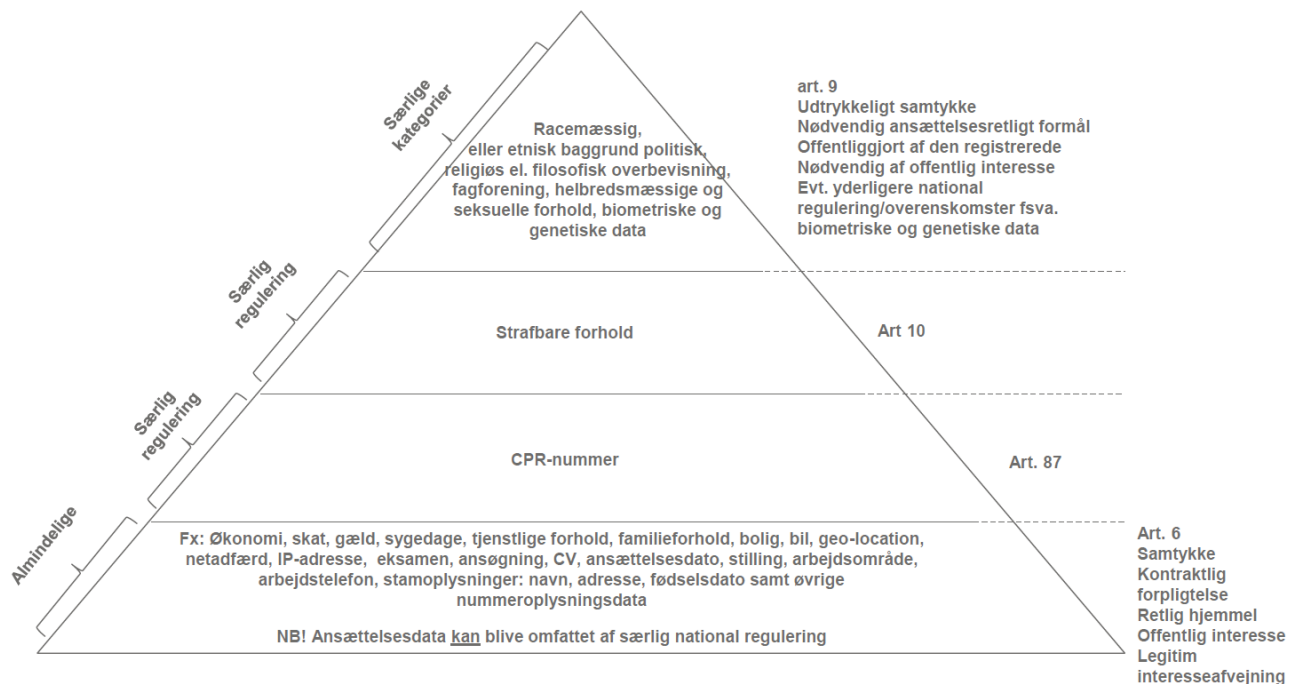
Særlige kategorier

Særlig regulering

Særlig regulering

Almindelige

Racemæssig, eller etnisk baggrund politisk, religiøs el. filosofisk overbevisning, fagforening, helbredsmæssige og seksuelle forhold, biometriske og genetiske data

art. 9
Udtrykkeligt samtykke
Nødvendig ansættelsesretligt formål
Offentliggjort af den registrerede
Nødvendig af offentlig interesse
Evt. yderligere national regulering/overenskomster fsva. biometriske og genetiske data

Strafbare forhold

Art 10

CPR-nummer

Art. 87

Fx: Økonomi, skat, gæld, sygedage, tjenstlige forhold, familieforhold, bolig, bil, geo-location, netadfærd, IP-adresse, eksamen, ansøgning, CV, ansættelsesdato, stilling, arbejdsområde, arbejdstelefon, stamoplysninger: navn, adresse, fødselsdato samt øvrige nummeroplysningsdata

NB! Ansættelsesdata kan blive omfattet af særlig national regulering

Art. 6
Samtykke
Kontraktlig forpligtelse
Retlig hjemmel
Offentlig interesse
Legitim interesseafvejning